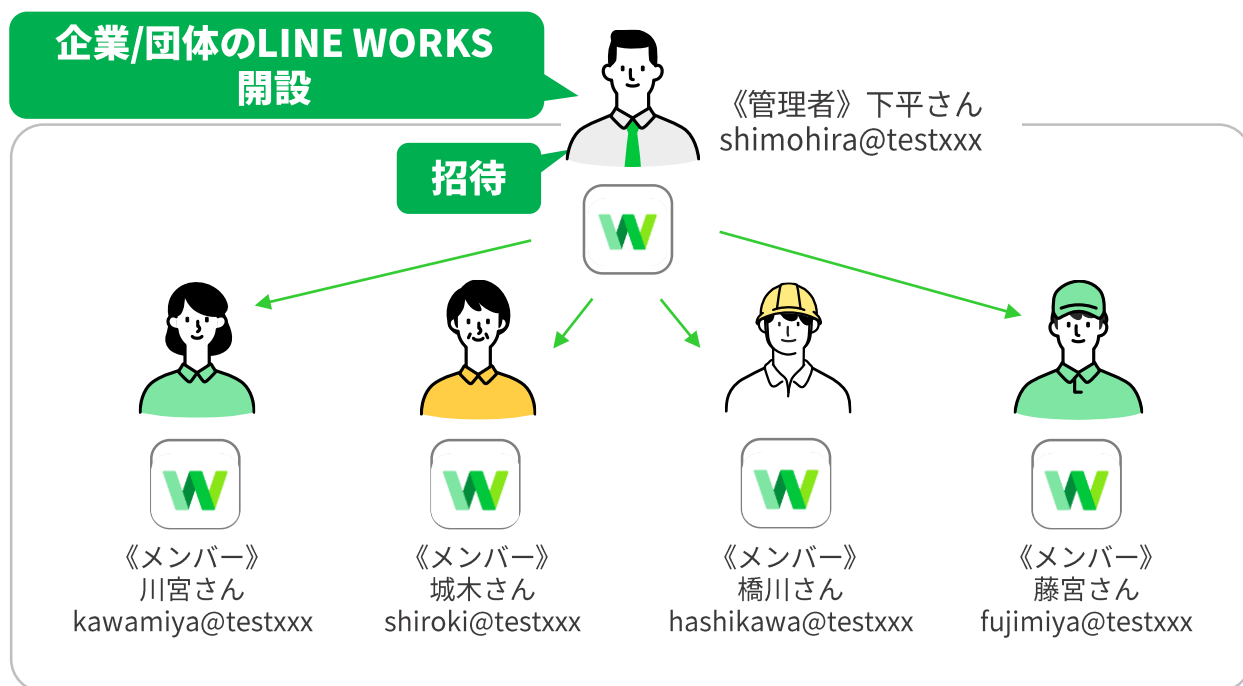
企業/団体のLINE WORKS開設

《管理者》下平さん
shimohira@testxxx

招待

《メンバー》
川宮さん
kawamiya@testxxx

《メンバー》
城木さん
shiroki@testxxx

《メンバー》
橋川さん
hashikawa@testxxx

《メンバー》
藤宮さん
fujimiya@testxxx